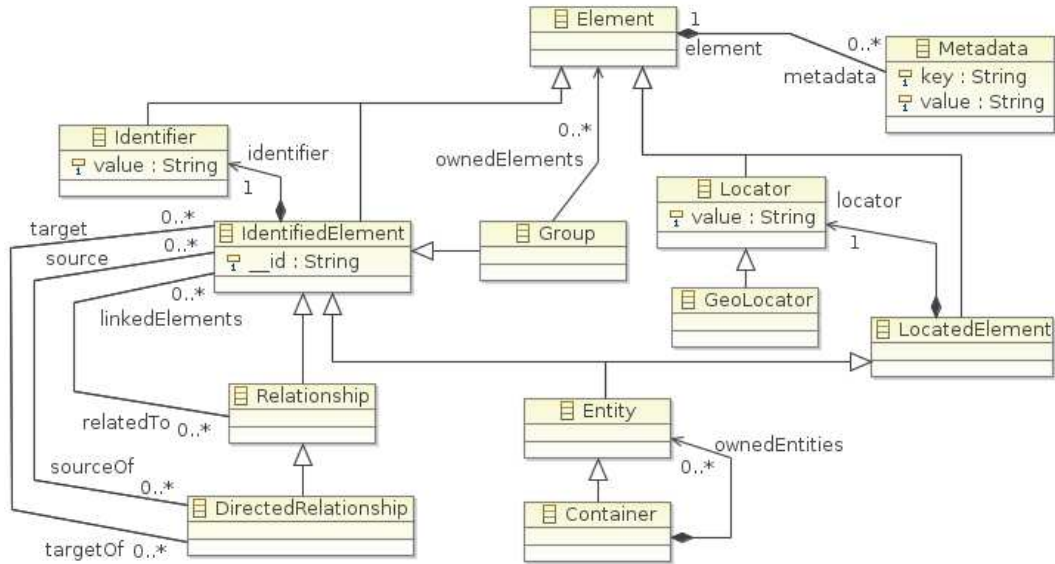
Element
1
element
0..*
Metadata
key : String
value : String
metadata
Identifier
value : String
identifier
1
0..*
ownedElements
Locator
value : String
locator
1
target
0..*
IdentifiedElement
__id : String
Group
source
0..*
0..*
linkedElements
GeoLocator
LocatedElement
Relationship
relatedTo
0..*
Entity
ownedEntities
0..*
sourceOf
0..*
DirectedRelationship
Container
targetOf
0..*